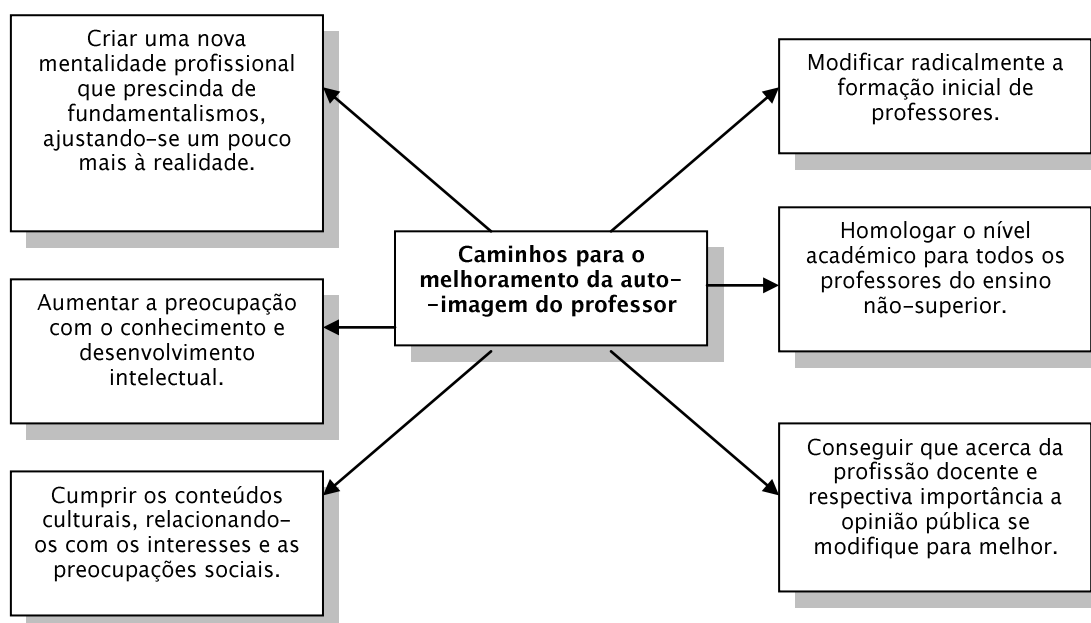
Caminhos para o melhoramento da auto-imagem do professor

Criar uma nova mentalidade profissional que prescinda de fundamentalismos, ajustando-se um pouco mais à realidade.

Aumentar a preocupação com o conhecimento e desenvolvimento intelectual.

Cumprir os conteúdos culturais, relacionando-os com os interesses e as preocupações sociais.

Modificar radicalmente a formação inicial de professores.

Homologar o nível académico para todos os professores do ensino não-superior.

Conseguir que acerca da profissão docente e respectiva importância a opinião pública se modifique para melhor.